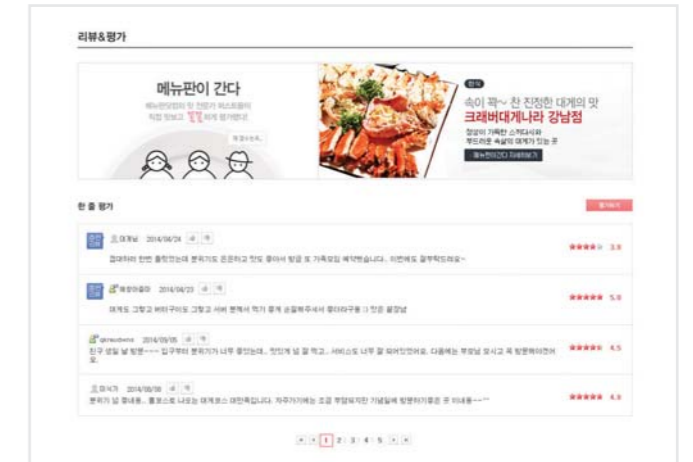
리뷰&평가

메뉴판이 간다

메뉴판닷컴의 맛 전문가 피즈트롤이 직접 맛보고 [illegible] 하게 평가했다!

한식

속이 꽉~ 찬 진정한 대게의 맛

크래버대게나라 강남점

정성이 가득한 스끼다시와 푸짐하고 속살이 꽉 찬 대게가 있는 곳

메뉴판이간다 자세히보기

한 줄 평가

평가하기

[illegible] 2014/04/24

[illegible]

3.0

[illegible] 2014/04/23

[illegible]

5.0

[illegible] 2014/09/05

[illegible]

4.5

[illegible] 2014/08/08

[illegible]

4.0

1 2 3 4 5